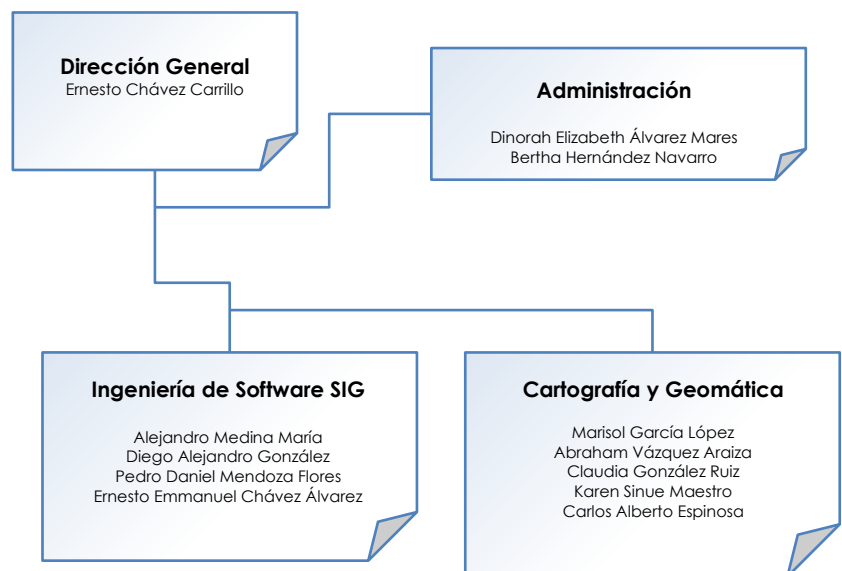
Dirección General
Ernesto Chávez Carrillo

Administración

Dinorah Elizabeth Álvarez Mares
Bertha Hernández Navarro

Ingeniería de Software SIG

Alejandro Medina María
Diego Alejandro González
Pedro Daniel Mendoza Flores
Ernesto Emmanuel Chávez Álvarez

Cartografía y Geomática

Marisol García López
Abraham Vázquez Araiza
Claudia González Ruiz
Karen Sinue Maestro
Carlos Alberto Espinosa